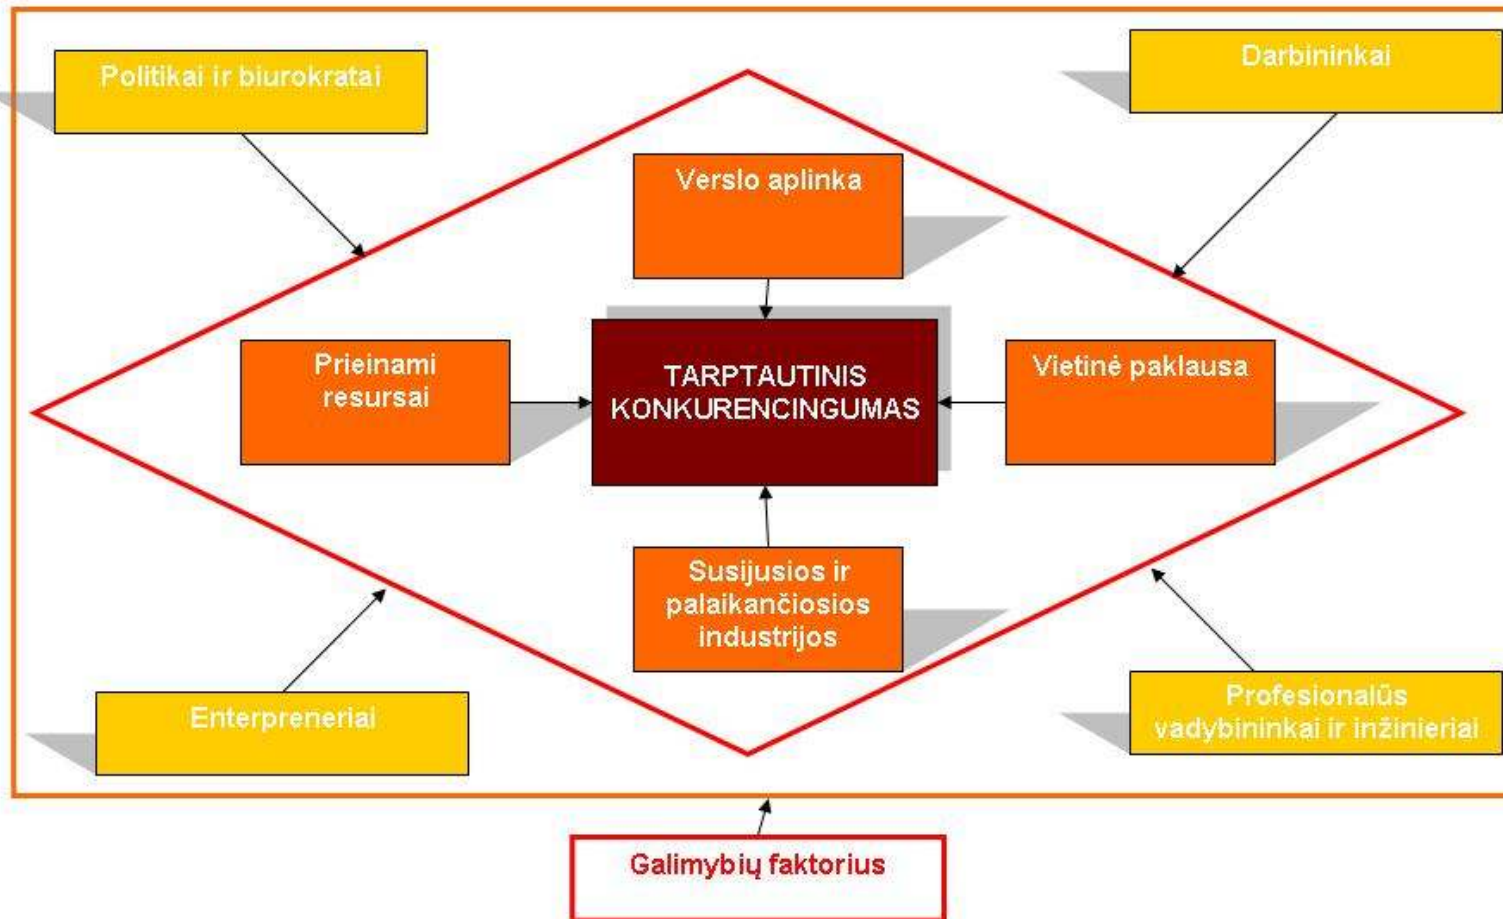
Politikai ir biurokratai

Darbininkai

Verslo aplinka

Prieinami resursai

TARPTAUTINIS KONKURENCINGUMAS

Vietinė paklausa

Susijusios ir palaikančiosios industrijos

Enterpreneriai

Profesionalūs vadybininkai ir inžinieriai

Galimybių faktorius